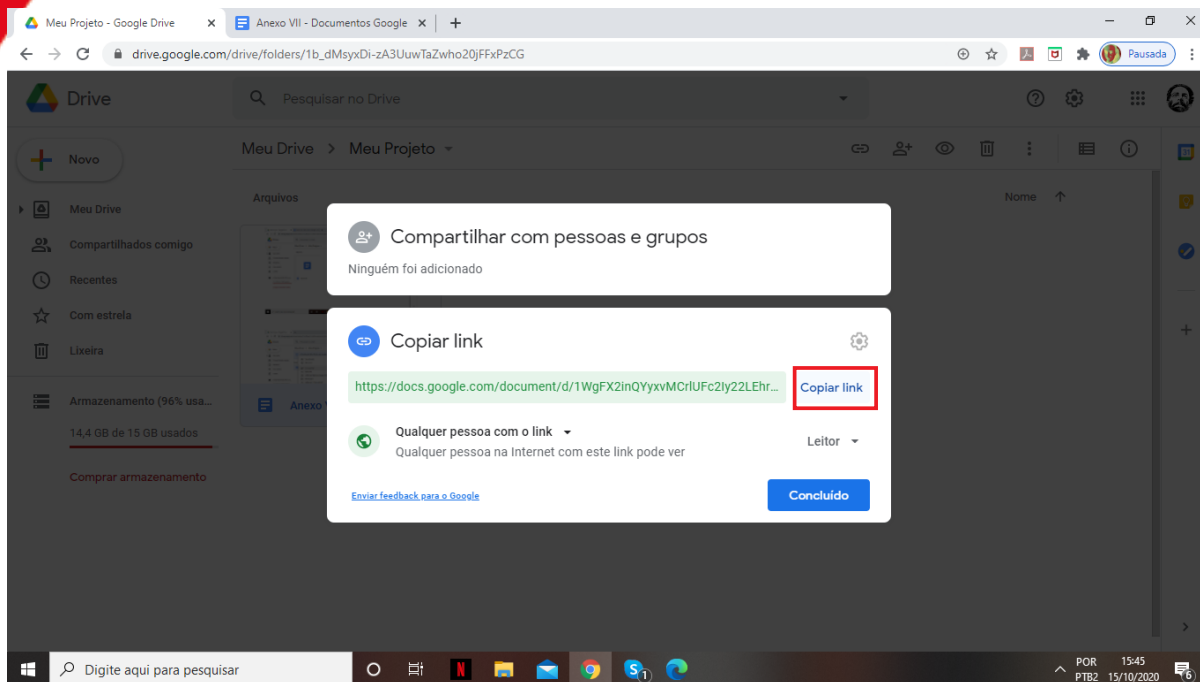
Meu Projeto - Google Drive
Anexo VII - Documentos Google
drive.google.com/drive/folders/1b_dMsyxDi-zA3UuwTaZwho20jFFxPzCG
Pausada

Drive
Pesquisar no Drive

Novo
Meu Drive
Compartilhados comigo
Recentes
Com estrela
Lixeira
Armazenamento (96% usa...
14,4 GB de 15 GB usados
Comprar armazenamento

Meu Drive > Meu Projeto
Arquivos
Nome
Anexo V

Compartilhar com pessoas e grupos
Ninguém foi adicionado

Copiar link
https://docs.google.com/document/d/1WgFX2inQYyxvMCrlUFc2Iy22LEhr...
Copiar link
Qualquer pessoa com o link
Qualquer pessoa na Internet com este link pode ver
Leitor
Enviar feedback para o Google
Concluído

Digite aqui para pesquisar
POR PTB2
15:45
15/10/2020